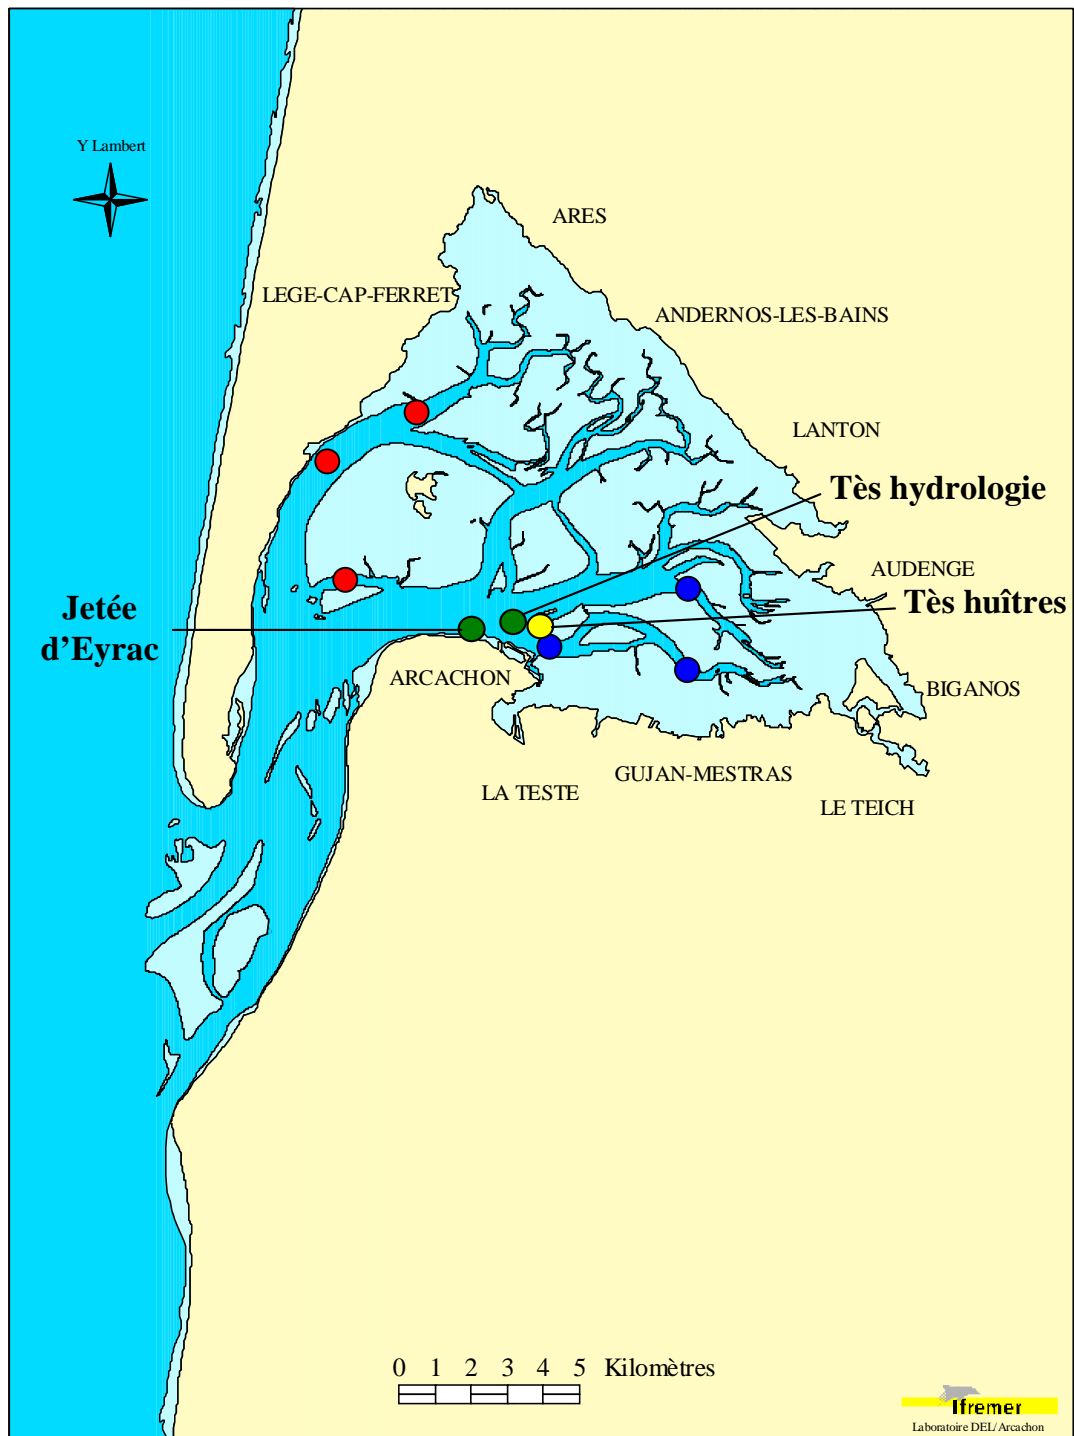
Y Lambert

ARES

LEGE-CAP-FERRET

ANDERNOS-LES-BAINS

LANTON

Tès hydrologie

AUDENGE

Tès huîtres

Jetée d'Eyrac

ARCACHON

BIGANOS

GUJAN-MESTRAS

LA TESTE

LE TEICH

0 1 2 3 4 5 Kilomètres

Ifremer
Laboratoire DEL/Arcachon